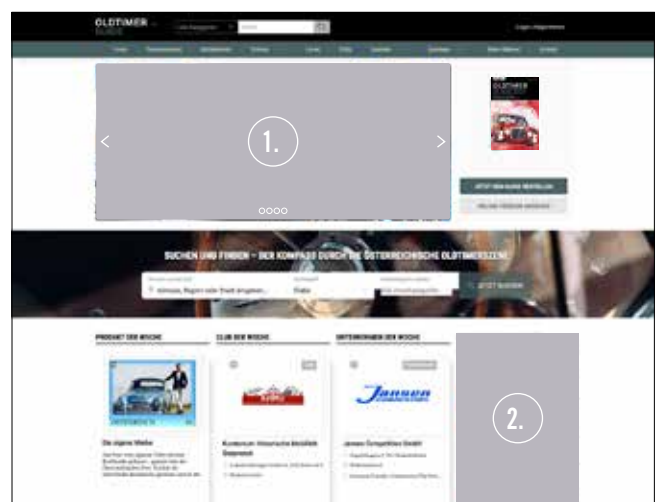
OLDTIMER GUIDE

1.

JETZT EIN GUIDE BESTELLEN

SUCHEN UND FINDEN – DER KOMPASS DURCH DIE ÖSTERREICHISCHE OLDTIMERSZENE

JETZT SUCHEN

PRODUKT DER WOCHE

CLUB DER WOCHE

UNTERNEHMEN DER WOCHE

Jansen

2.